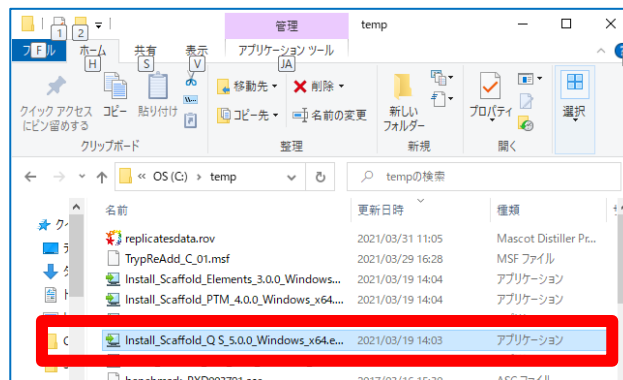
1 2 管理 temp

ファイル F ホーム H 共有 S 表示 V アプリケーション ツール JA

クイック アクセスにピン留めする コピー 貼り付け 移動先 削除 コピー先 名前の変更 新しいフォルダー プロパティ 選択

クリップボード 整理 新規 開く

« OS (C:) › temp

tempの検索

名前 更新日時 種類

replicatesdata.rov 2021/03/31 11:05 Mascot Distiller Pr...
TrypReAdd_C_01.msf 2021/03/29 16:28 MSF ファイル
Install_Scaffold_Elements_3.0.0_Windows... 2021/03/19 14:04 アプリケーション
Install_Scaffold_PTM_4.0.0_Windows_x64... 2021/03/19 14:04 アプリケーション
Install_Scaffold_Q S_5.0.0_Windows_x64.e... 2021/03/19 14:03 アプリケーション
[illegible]